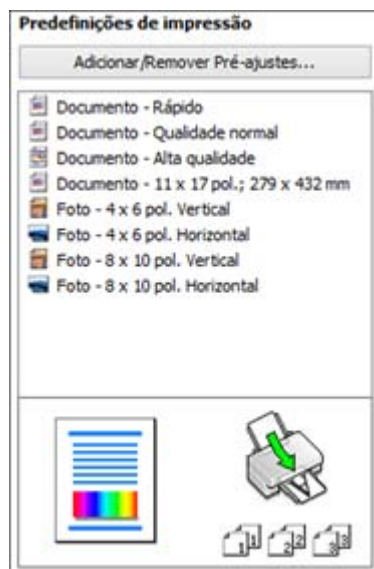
Predefinições de impressão

Adicionar/Remover Pré-ajustes...

Documento - Rápido
Documento - Qualidade normal
Documento - Alta qualidade
Documento - 11 x 17 pol.; 279 x 432 mm
Foto - 4 x 6 pol. Vertical
Foto - 4 x 6 pol. Horizontal
Foto - 8 x 10 pol. Vertical
Foto - 8 x 10 pol. Horizontal

1 1 2 2 3 3